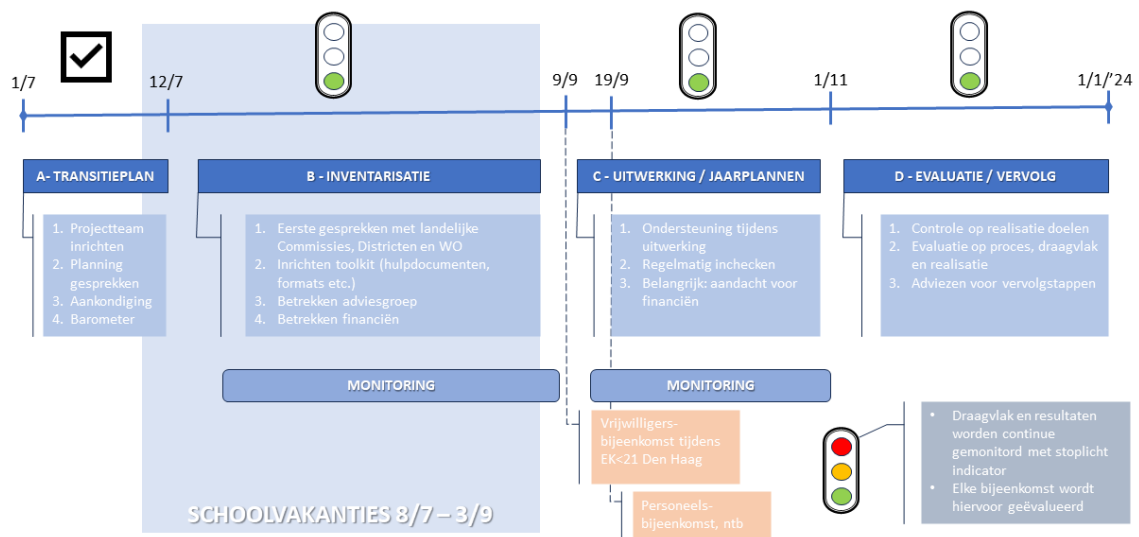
1/7

12/7

9/9

19/9

1/11

1/1/'24

A- TRANSITIEPLAN

1. Projectteam inrichten
2. Planning gesprekken
3. Aankondiging
4. Barometer

B - INVENTARISATIE

1. Eerste gesprekken met landelijke Commissies, Districten en WO
2. Inrichten toolkit (hulpdocumenten, formats etc.)
3. Betrekken adviesgroep
4. Betrekken financiën

C - UITWERKING / JAARPLANNEN

1. Ondersteuning tijdens uitwerking
2. Regelmatig inchecken
3. Belangrijk: aandacht voor financiën

D - EVALUATIE / VERVOLG

1. Controle op realisatie doelen
2. Evaluatie op proces, draagvlak en realisatie
3. Adviezen voor vervolgstappen

MONITORING

MONITORING

Vrijwilligers-bijeenkomst tijdens EK<21 Den Haag

Personeels-bijeenkomst, ntb

• Draagvlak en resultaten worden continue gemonitord met stoplicht indicator
• Elke bijeenkomst wordt hiervoor geëvalueerd

SCHOOLVAKANTIES 8/7 – 3/9